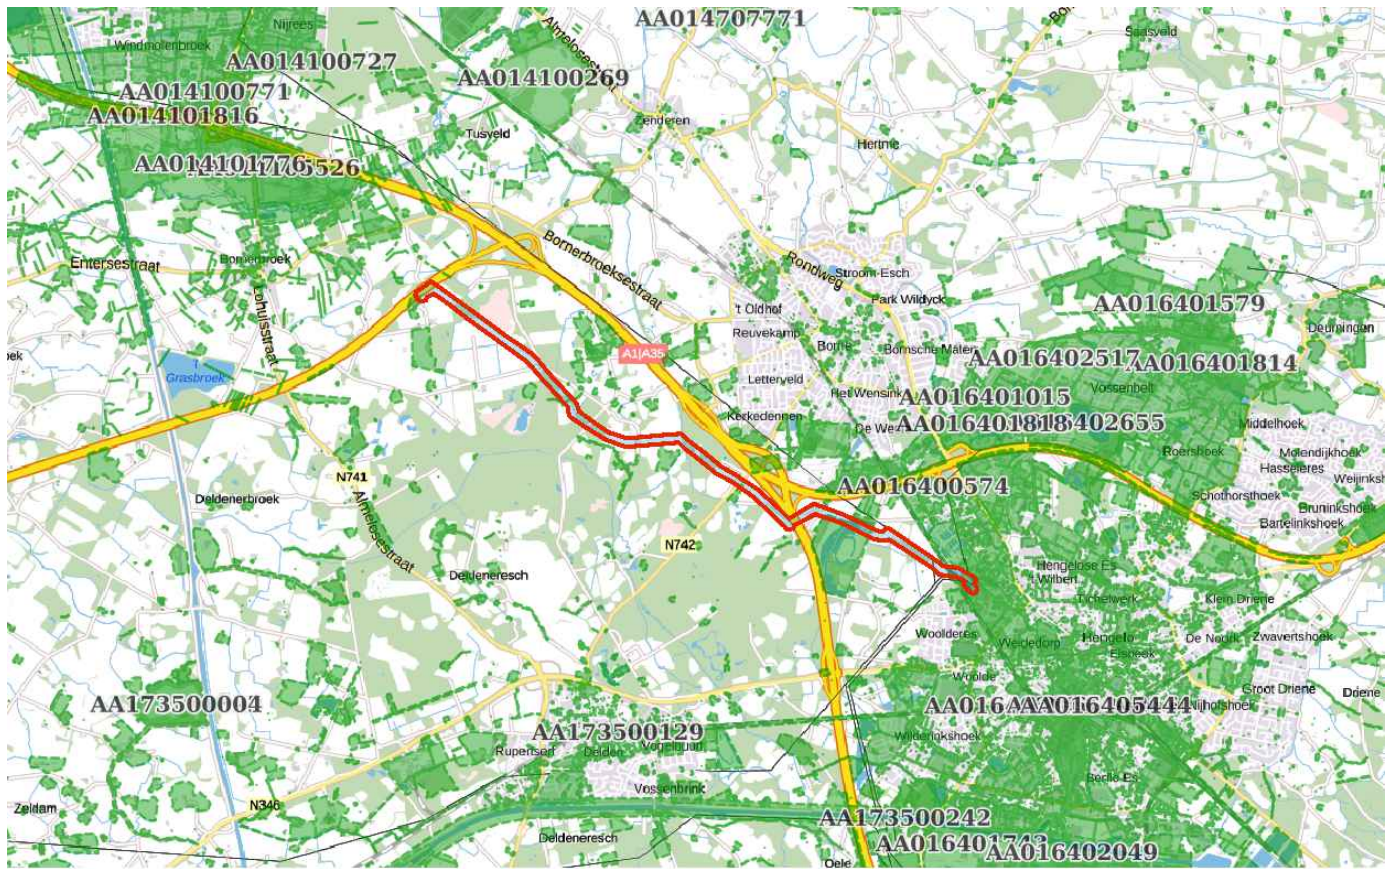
AA014707771
Nijrees
Windmolenbroek
AA014100727
AA014100269
AA014100771
AA014101816
Tusveld
Zenderen
Hertme
Saasveld
AA014101776
AA0141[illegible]5526
Entersestraat
Bornerbroek
Lohuisstraat
Bornerbroeksestraat
Rondweg
Stroom-Esch
Park Wildyck
't Oldhof
Reuvekamp
Borne
Bornsche Maten
AA016401579
Deurningen
AA016402517
AA016401814
Vossenbelt
Grasbroek
A1|A35
Letterveld
Het Wensink
AA016401015
Kerkedennen
De We
AA016401818
AA016402655
Middelhoek
Roershoek
Molendijkhoek
Hasseleres
Weijinksh
Schothorsthoek
Bruninkshoek
Bartelinkshoek
AA016400574
Deldenerbroek
N741
Almelosestraat
N742
Deldeneresch
Hengelose Es
Wilbert
Tichelwerk
Klein Driene
Woolderes
Weidedorp
Hengelo
Elsbeek
De Nordik
Zwavertshoek
Woolde
Groot Driene
Driene
AA173500004
AA173500129
AA016
AAA016405444
Nijhofshoek
Rupertserf
Delden
Vogelbuurt
Wilderinkshoek
Berflo Es
Vossenbrink
Zeldam
N346
AA173500242
Deldeneresch
AA016401743
AA016402049
Oele